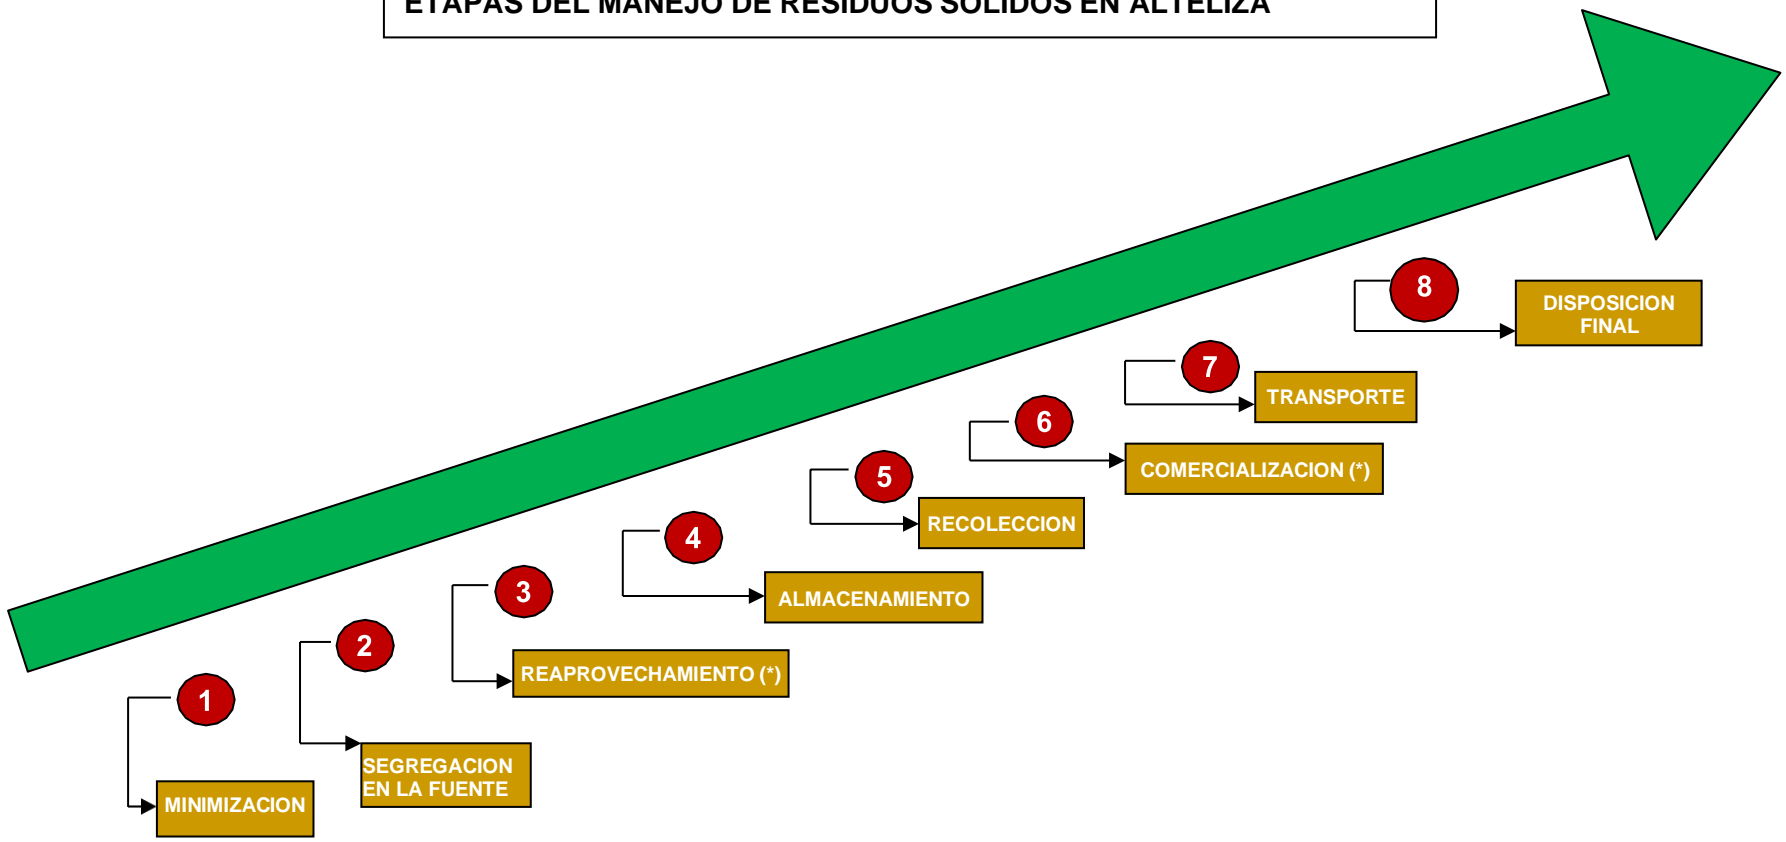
ETAPAS DEL MANEJO DE RESIDUOS SOLIDOS EN ALTELIZA

1
MINIMIZACION

2
SEGREGACION EN LA FUENTE

3
REAPROVECHAMIENTO (*)

4
ALMACENAMIENTO

5
RECOLECCION

6
COMERCIALIZACION (*)

7
TRANSPORTE

8
DISPOSICION FINAL